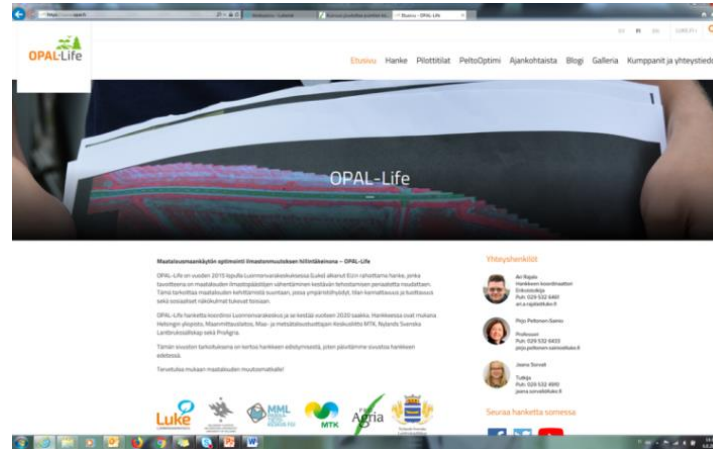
OPAL-Life

Etusivu Hanke Pilottitilat PeltoOptimi Ajankohtaista Blogi Galleria Kumppanit ja yhteystied

OPAL-Life

Maatalousmaankäytön optimointi ilmastonmuutoksen hillitsemiseksi – OPAL-Life

OPAL-Life on vuoden 2015 lopulla Luonnonvarakeskuksessa (Luke) alkanut EU:n rahoittama hanke, jonka tavoitteena on maatalouden ilmastopäästöjen vähentäminen kestävän tehostamisen periaatteita noudattaen. Tämä tarkoittaa maatalouden kehittämistä suuntaan, jossa ympäristöhyödyt, tilan kannattavuus ja tuottavuus sekä sosiaaliset näkökulmat tukevat toisiaan.

OPAL-Life hanketta koordinoi Luonnonvarakeskus ja se kestää vuoteen 2020 saakka. Hankkeessa ovat mukana Helsingin yliopisto, Maanmittauslaitos, Maa- ja metsätaloustuottajain Keskusliitto MTK, Nylands Svenska Lantbrukssällskap sekä ProAgria.

Tämän sivuston tarkoituksena on kertoa hankkeen edistymisestä, joten päivitämme sivustoa hankkeen edetessä.

Tervetuloa mukaan maatalouden muutosmatkalle!

Yhteyshenkilöt

Ari Rajala
Hankkeen koordinaattori
Erikoistutkija
Puh. 029 532 6461
ari.a.rajala@luke.fi

Pirjo Peltonen-Sainio
Professori
Puh. 029 532 6433
pirjo.peltonen-sainio@luke.fi

Jaana Sorvali
Tutkija
Puh. 029 532 4999
jaana.sorvali@luke.fi

Seuraa hanketta somessa

Luke
MML
MTK
Agria